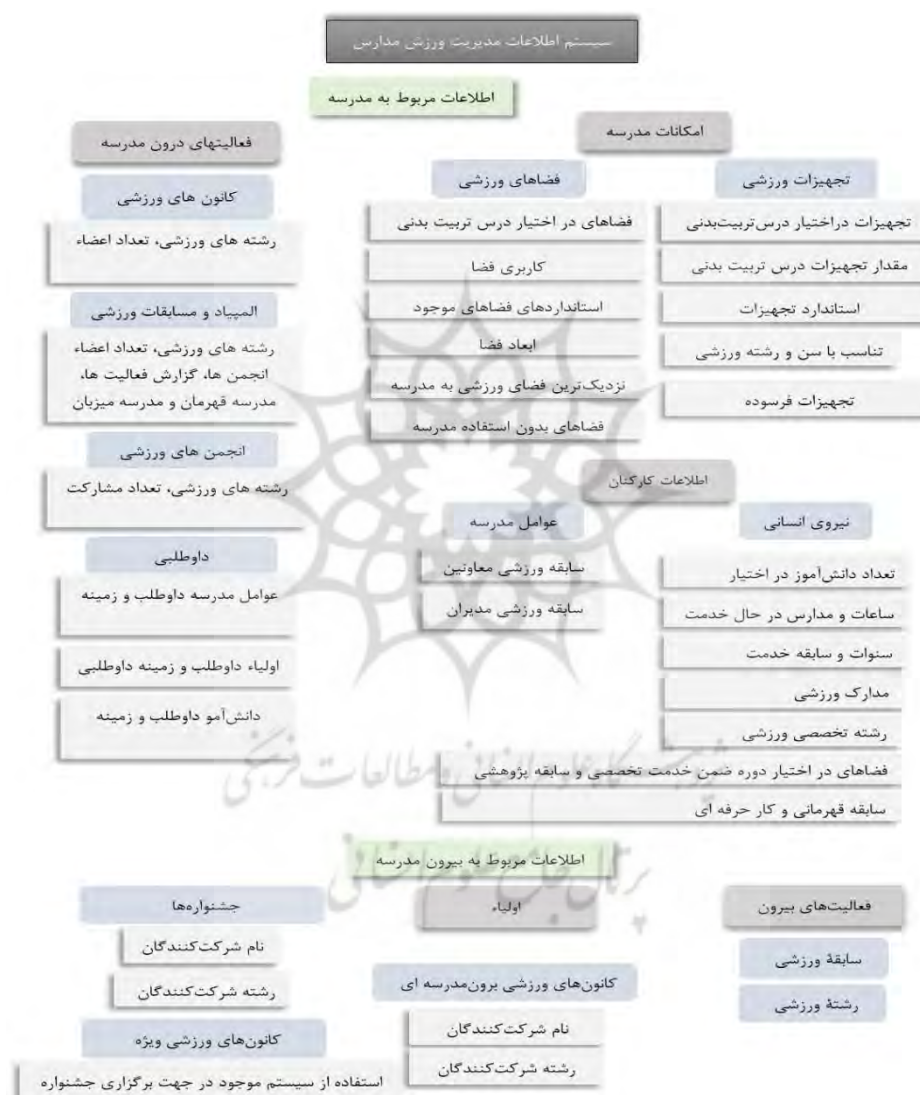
سیستم اطلاعات مدیریت ورزش مدارس

اطلاعات مربوط به مدرسه

امکانات مدرسه

تجهیزات ورزشی

تجهیزات دراختیار درس تربیت‌بدنی

مقدار تجهیزات درس تربیت بدنی

استاندارد تجهیزات

تناسب با سن و رشته ورزشی

تجهیزات فرسوده

فضاهای ورزشی

فضاهای در اختیار درس تربیت بدنی

کاربری فضا

استانداردهای فضاهای موجود

ابعاد فضا

نزدیک‌ترین فضای ورزشی به مدرسه

فضاهای بدون استفاده مدرسه

فعالیتهای درون مدرسه

کانون های ورزشی

رشته های ورزشی، تعداد اعضاء

المپیاد و مسابقات ورزشی

رشته های ورزشی، تعداد اعضاء انجمن ها، گزارش فعالیت ها، مدرسه قهرمان و مدرسه میزبان

انجمن های ورزشی

رشته های ورزشی، تعداد مشارکت

داوطلبی

عوامل مدرسه داوطلب و زمینه

اولیاء داوطلب و زمینه داوطلبی

دانش‌آمو داوطلب و زمینه

اطلاعات کارکنان

نیروی انسانی

تعداد دانش‌آموز در اختیار

ساعات و مدارس در حال خدمت

سنوات و سابقه خدمت

مدارک ورزشی

رشته تخصصی ورزشی

فضاهای در اختیار دوره ضمن خدمت تخصصی و سابقه پژوهشی

سابقه قهرمانی و کار حرفه ای

عوامل مدرسه

سابقه ورزشی معاونین

سابقه ورزشی مدیران

پرتال جامع علوم انسانی
پژوهشگاه علوم انسانی و مطالعات فرهنگی

اطلاعات مربوط به بیرون مدرسه

فعالیت‌های بیرون

سابقهٔ ورزشی

رشتهٔ ورزشی

اولیاء

کانون‌های ورزشی برون‌مدرسه ای

نام شرکت‌کنندگان

رشته شرکت‌کنندگان

جشنواره‌ها

نام شرکت‌کنندگان

رشته شرکت‌کنندگان

کانون‌های ورزشی ویژه

استفاده از سیستم موجود در جهت برگزاری جشنواره